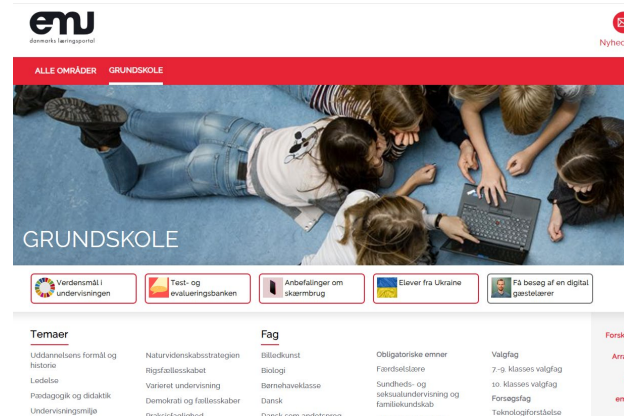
emu
danmarks læringsportal

Nyhed

ALLE OMRÅDER GRUNDSKOLE

GRUNDSKOLE

Verdensmål i undervisningen

Test- og evalueringsbanken

Anbefalinger om skærmbrug

Elever fra Ukraine

Få besøg af en digital gæstelærer

Temaer

Uddannelsens formål og historie

Ledelse

Pædagogik og didaktik

Undervisningsmiljø

Naturvidenskabsstrategien

Rigsfællesskabet

Varieret undervisning

Demokrati og fællesskaber

Praksisfaglighed

Fag

Billedkunst

Biologi

Børnehaveklasse

Dansk

Dansk som andetsprog

Obligatoriske emner

Færdselslære

Sundheds- og seksualundervisning og familiekundskab

Valgfag

7.-9. klasses valgfag

10. klasses valgfag

Forsøgsfag

Teknologiforståelse

Forsk

Arra

en